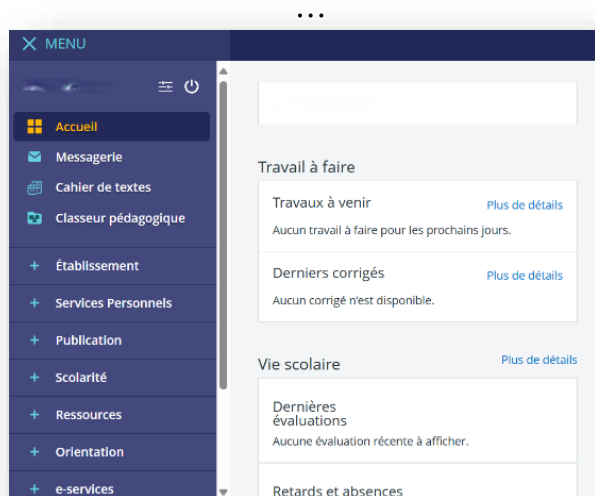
...

MENU

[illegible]

Accueil
Messagerie
Cahier de textes
Classeur pédagogique

+ Établissement
+ Services Personnels
+ Publication
+ Scolarité
+ Ressources
+ Orientation
+ e-services

Travail à faire

Travaux à venir
Plus de détails
Aucun travail à faire pour les prochains jours.

Derniers corrigés
Plus de détails
Aucun corrigé n'est disponible.

Vie scolaire
Plus de détails

Dernières évaluations
Aucune évaluation récente à afficher.

Retards et absences